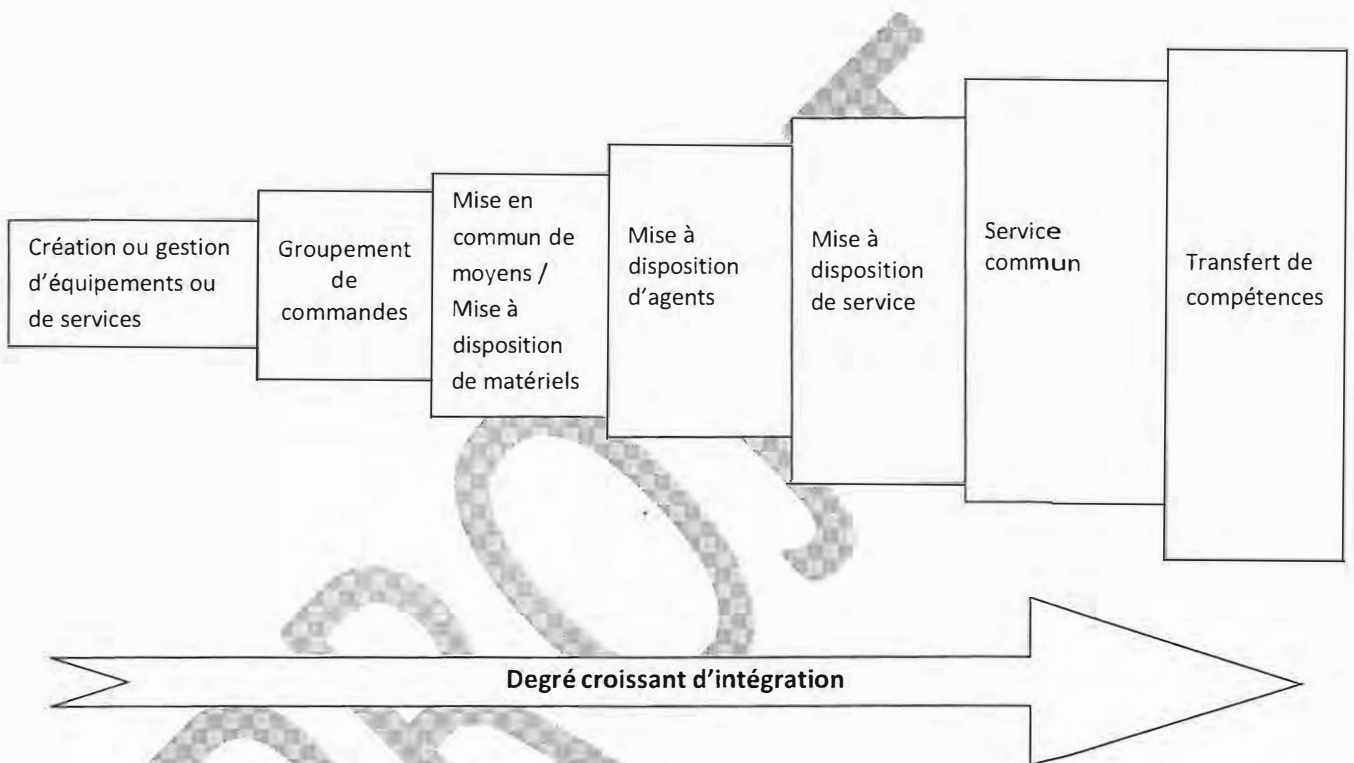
Création ou gestion d'équipements ou de services

Groupement de commandes

Mise en commun de moyens / Mise à disposition de matériels

Mise à disposition d'agents

Mise à disposition de service

Service commun

Transfert de compétences

Degré croissant d'intégration